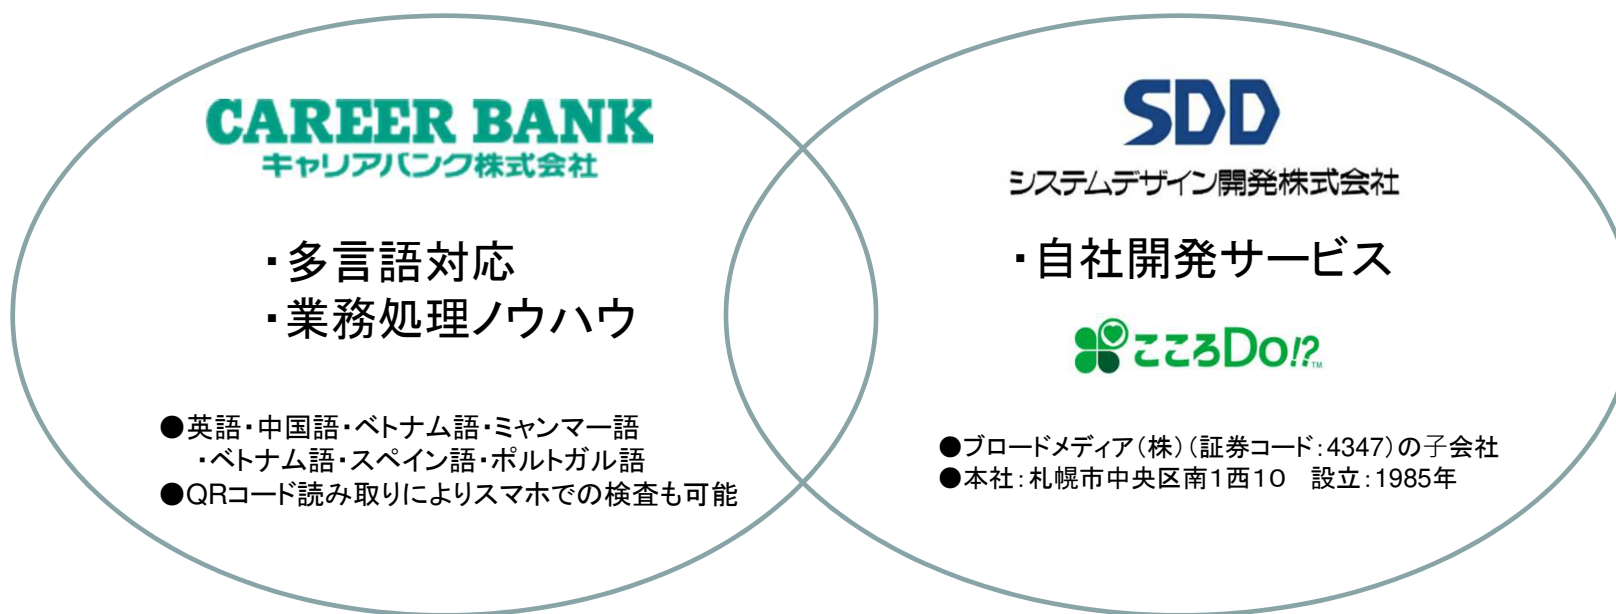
CAREER BANK
キャリアバンク株式会社

・多言語対応
・業務処理ノウハウ

●英語・中国語・ベトナム語・ミャンマー語
・ベトナム語・スペイン語・ポルトガル語
●QRコード読み取りによりスマホでの検査も可能

SDD
システムデザイン開発株式会社

・自社開発サービス

こころDo!?

●ブロードメディア(株)(証券コード:4347)の子会社
●本社:札幌市中央区南1西10　設立:1985年